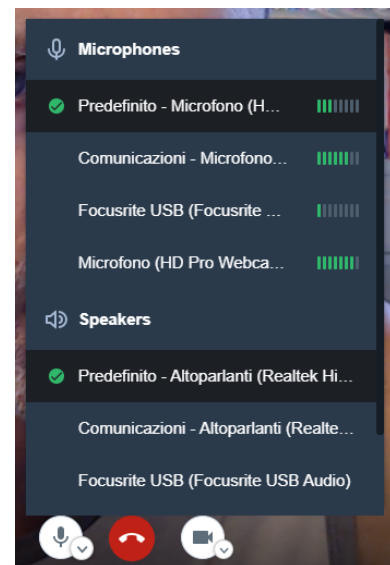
Microphones

Predefinito - Microfono (H...

Comunicazioni - Microfono...

Focusrite USB (Focusrite ...

Microfono (HD Pro Webca...

Speakers

Predefinito - Altoparlanti (Realtek Hi...

Comunicazioni - Altoparlanti (Realte...

Focusrite USB (Focusrite USB Audio)